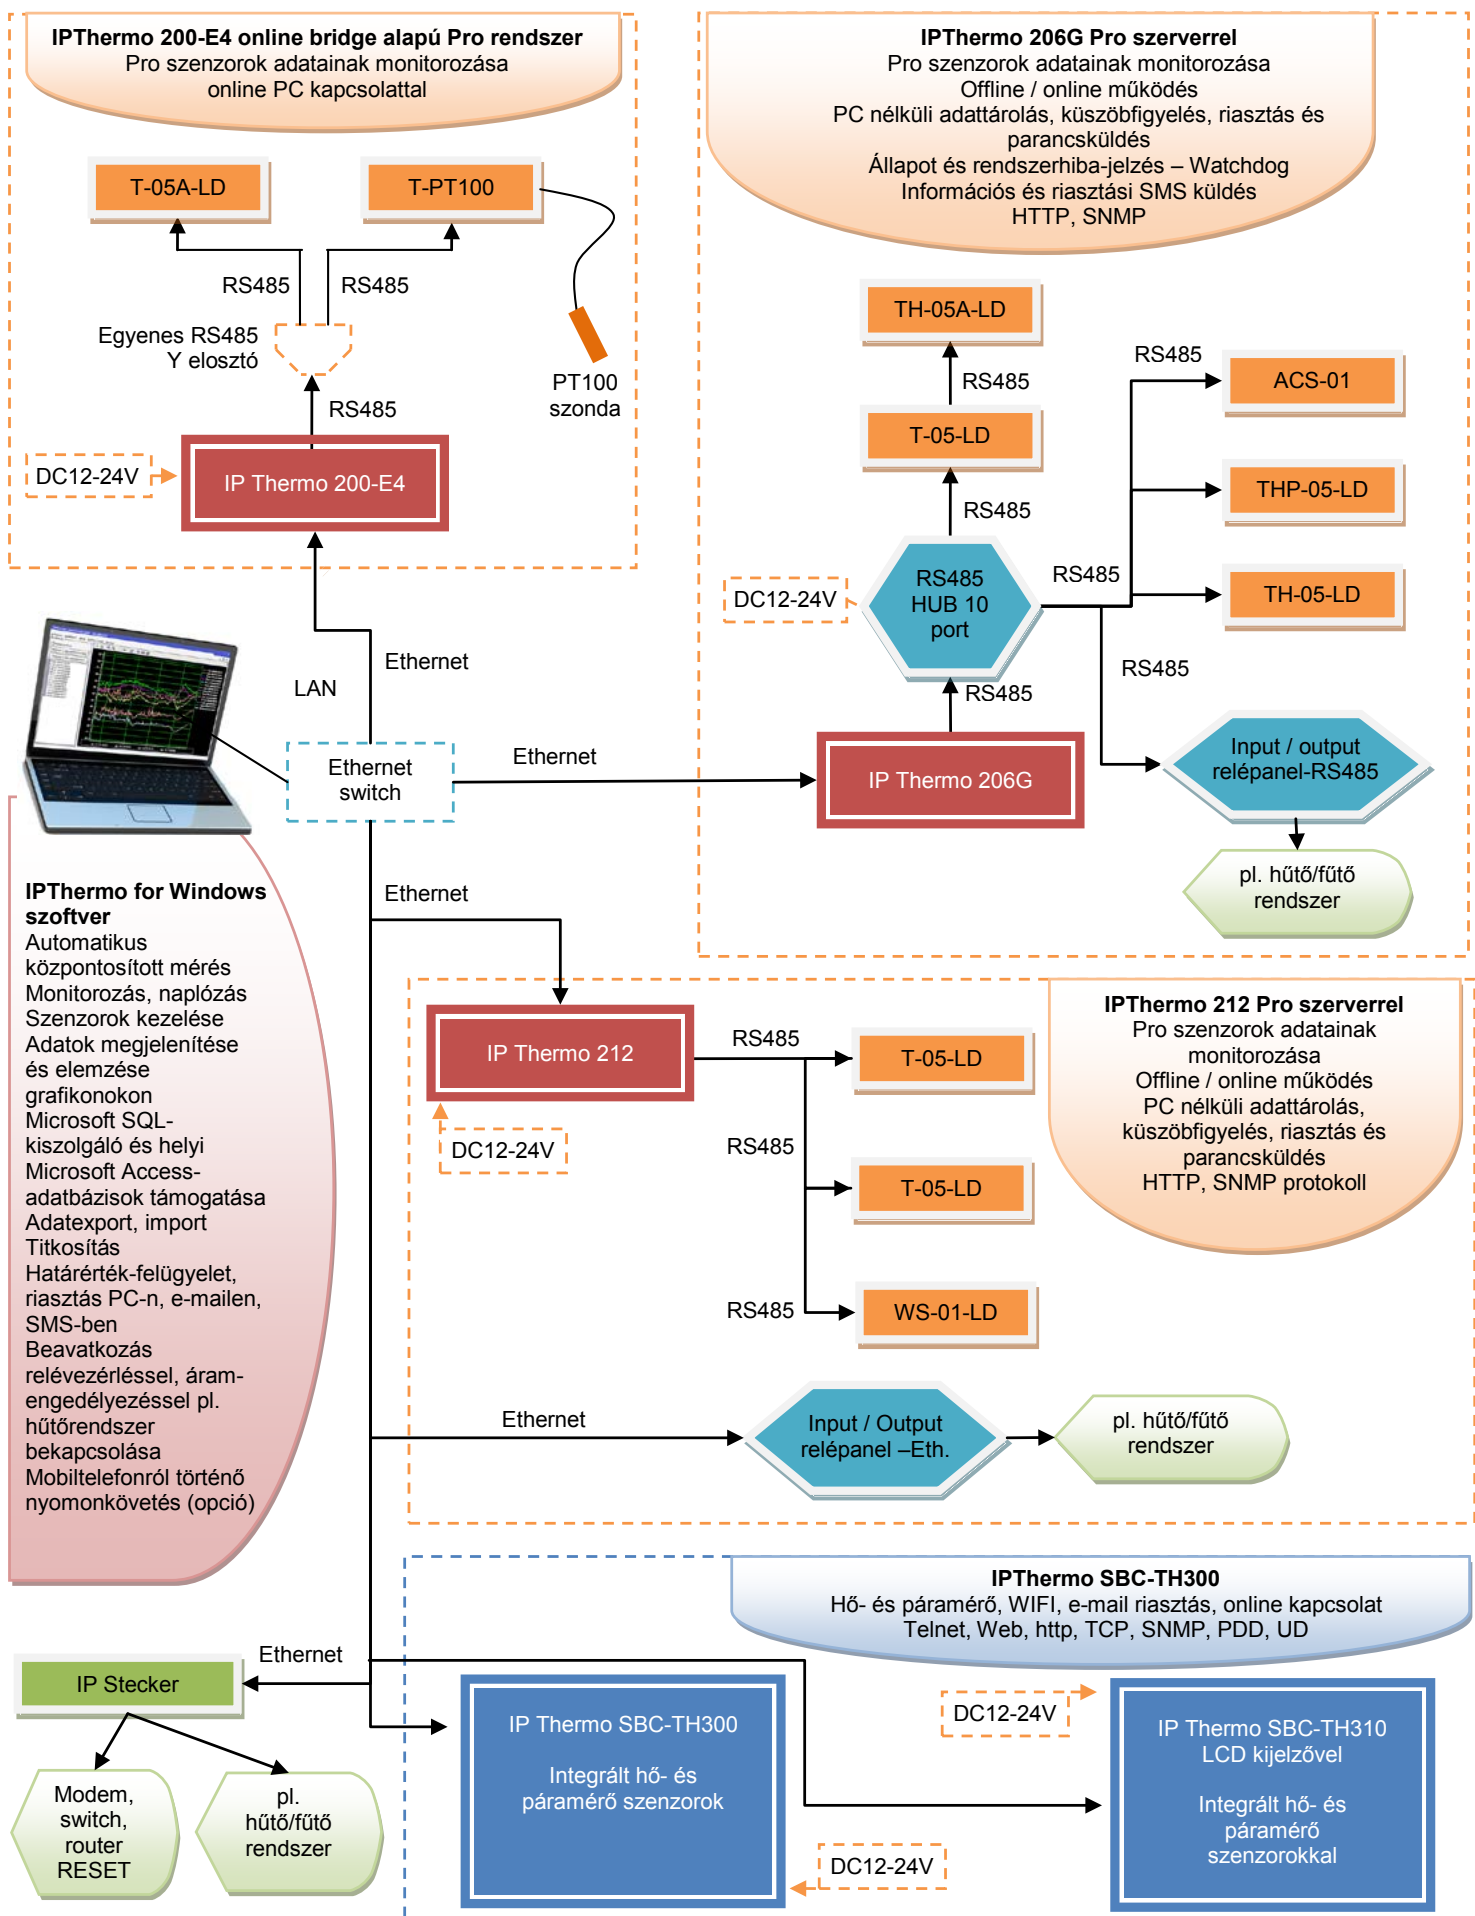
IPThermo 200-E4 online bridge alapú Pro rendszer
Pro szenzorok adatainak monitorozása
online PC kapcsolattal

T-05A-LD

T-PT100

RS485

RS485

Egyenes RS485
Y elosztó

PT100
szonda

RS485

DC12-24V

IP Thermo 200-E4

IPThermo 206G Pro szerverrel
Pro szenzorok adatainak monitorozása
Offline / online működés
PC nélküli adattárolás, küszöbfigyelés, riasztás és parancsküldés
Állapot és rendszerhiba-jelzés – Watchdog
Információs és riasztási SMS küldés
HTTP, SNMP

TH-05A-LD

RS485

RS485

ACS-01

T-05-LD

RS485

THP-05-LD

RS485
HUB 10
port

RS485

TH-05-LD

DC12-24V

RS485

RS485

Ethernet

LAN

Ethernet
switch

Ethernet

IP Thermo 206G

Input / output
relépanel-RS485

pl. hűtő/fűtő
rendszer

Ethernet

IPThermo for Windows szoftver
Automatikus központosított mérés
Monitorozás, naplózás
Szenzorok kezelése
Adatok megjelenítése és elemzése grafikonokon
Microsoft SQL-kiszolgáló és helyi
Microsoft Access-adatbázisok támogatása
Adatexport, import
Titkosítás
Határérték-felügyelet, riasztás PC-n, e-mailen, SMS-ben
Beavatkozás relévezérléssel, áram-engedélyezéssel pl. hűtőrendszer bekapcsolása
Mobiltelefonról történő nyomonkövetés (opció)

IP Thermo 212

RS485

T-05-LD

DC12-24V

RS485

T-05-LD

RS485

WS-01-LD

IPThermo 212 Pro szerverrel
Pro szenzorok adatainak monitorozása
Offline / online működés
PC nélküli adattárolás, küszöbfigyelés, riasztás és parancsküldés
HTTP, SNMP protokoll

Ethernet

Input / Output
relépanel –Eth.

pl. hűtő/fűtő
rendszer

IPThermo SBC-TH300
Hő- és páramérő, WIFI, e-mail riasztás, online kapcsolat
Telnet, Web, http, TCP, SNMP, PDD, UD

Ethernet

IP Stecker

DC12-24V

IP Thermo SBC-TH300

Integrált hő- és páramérő szenzorok

IP Thermo SBC-TH310
LCD kijelzővel

Integrált hő- és páramérő szenzorokkal

Modem,
switch,
router
RESET

pl.
hűtő/fűtő
rendszer

DC12-24V